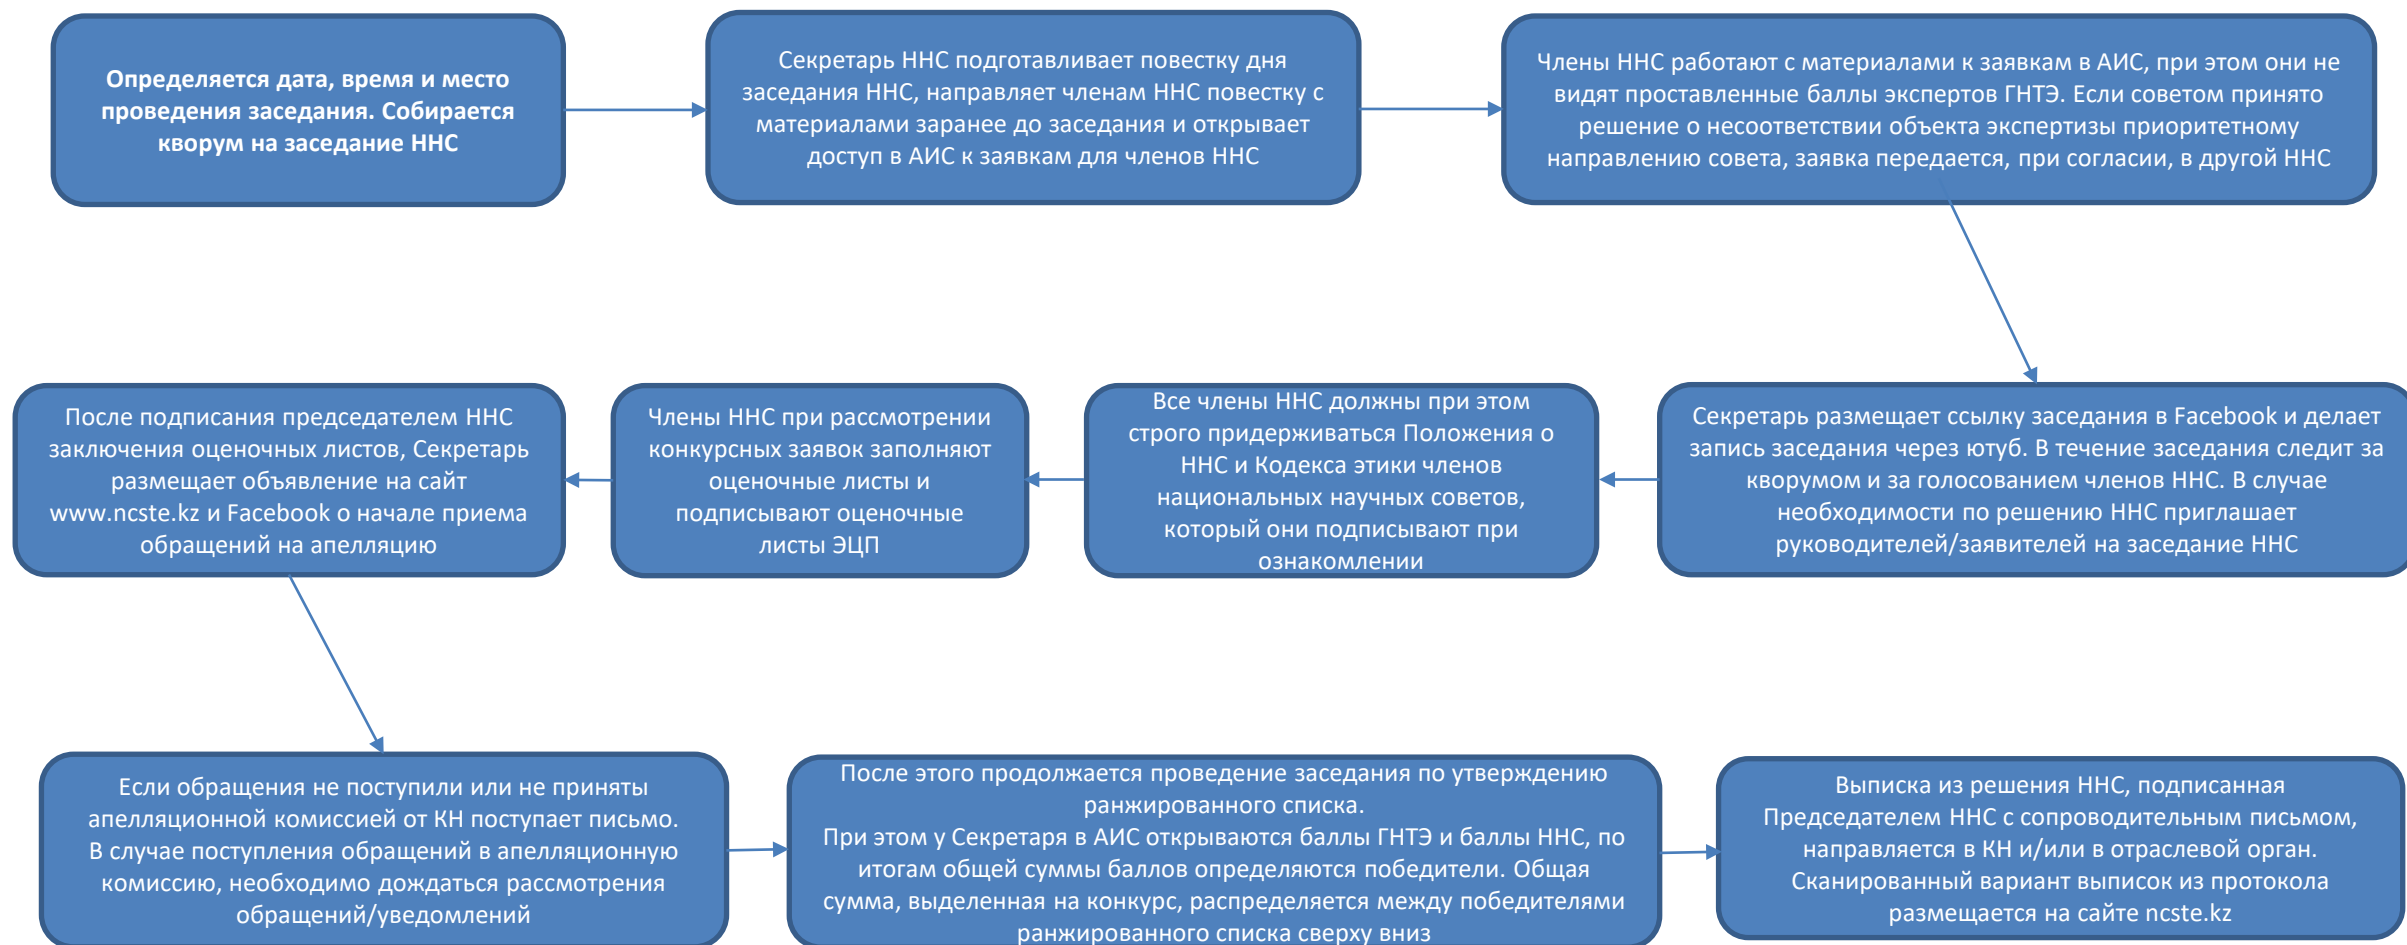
Определяется дата, время и место проведения заседания. Собирается кворум на заседание ННС

Секретарь ННС подготавливает повестку дня заседания ННС, направляет членам ННС повестку с материалами заранее до заседания и открывает доступ в АИС к заявкам для членов ННС

Члены ННС работают с материалами к заявкам в АИС, при этом они не видят проставленные баллы экспертов ГНТЭ. Если советом принято решение о несоответствии объекта экспертизы приоритетному направлению совета, заявка передается, при согласии, в другой ННС

Секретарь размещает ссылку заседания в Facebook и делает запись заседания через ютуб. В течение заседания следит за кворумом и за голосованием членов ННС. В случае необходимости по решению ННС приглашает руководителей/заявителей на заседание ННС

Все члены ННС должны при этом строго придерживаться Положения о ННС и Кодекса этики членов национальных научных советов, который они подписывают при ознакомлении

Члены ННС при рассмотрении конкурсных заявок заполняют оценочные листы и подписывают оценочные листы ЭЦП

После подписания председателем ННС заключения оценочных листов, Секретарь размещает объявление на сайт www.ncste.kz и Facebook о начале приема обращений на апелляцию

Если обращения не поступили или не приняты апелляционной комиссией от КН поступает письмо. В случае поступления обращений в апелляционную комиссию, необходимо дождаться рассмотрения обращений/уведомлений

После этого продолжается проведение заседания по утверждению ранжированного списка.
При этом у Секретаря в АИС открываются баллы ГНТЭ и баллы ННС, по итогам общей суммы баллов определяются победители. Общая сумма, выделенная на конкурс, распределяется между победителями ранжированного списка сверху вниз

Выписка из решения ННС, подписанная Председателем ННС с сопроводительным письмом, направляется в КН и/или в отраслевой орган. Сканированный вариант выписок из протокола размещается на сайте ncste.kz